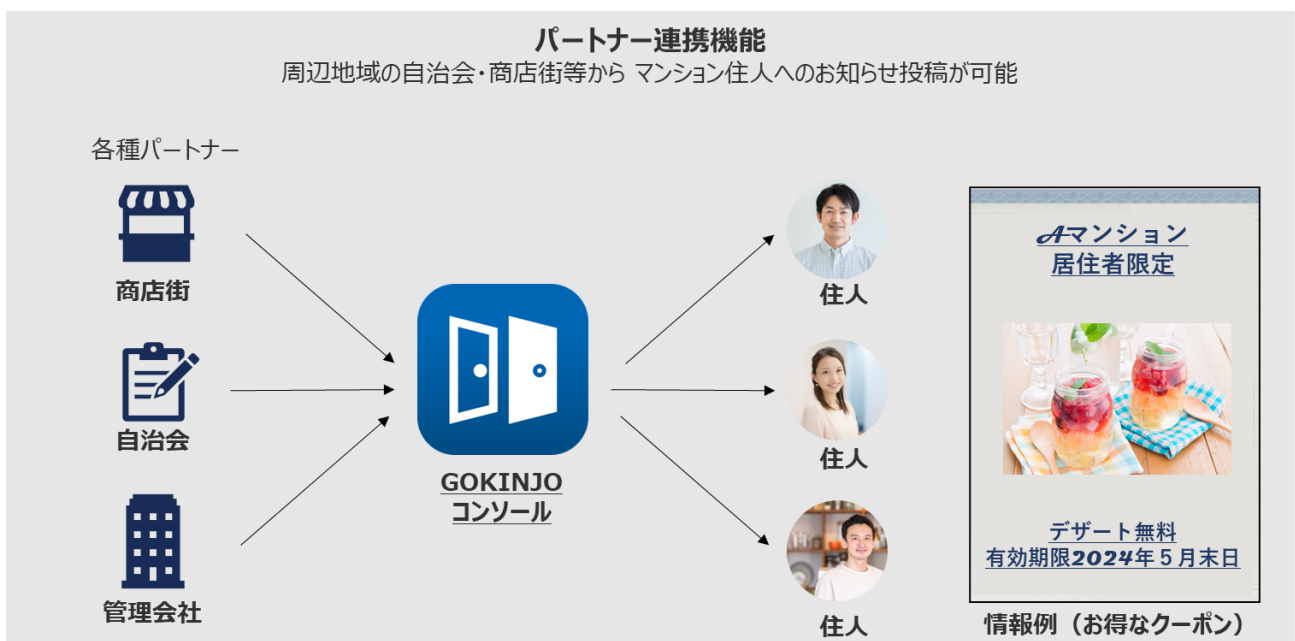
パートナー連携機能
周辺地域の自治会・商店街等から マンション住人へのお知らせ投稿が可能

各種パートナー

商店街

自治会

管理会社

GOKINJO
コンソール

住人

住人

住人

Aマンション
居住者限定

デザート無料
有効期限2024年5月末日

情報例（お得なクーポン）